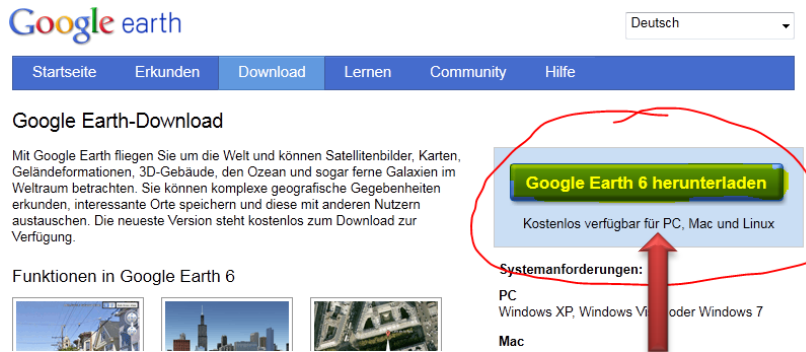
Google earth

Deutsch

Startseite Erkunden Download Lernen Community Hilfe

Google Earth-Download

Mit Google Earth fliegen Sie um die Welt und können Satellitenbilder, Karten, Geländeformationen, 3D-Gebäude, den Ozean und sogar ferne Galaxien im Weltraum betrachten. Sie können komplexe geografische Gegebenheiten erkunden, interessante Orte speichern und diese mit anderen Nutzern austauschen. Die neueste Version steht kostenlos zum Download zur Verfügung.

Google Earth 6 herunterladen

Kostenlos verfügbar für PC, Mac und Linux

Funktionen in Google Earth 6

Systemanforderungen:

PC
Windows XP, Windows Vi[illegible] oder Windows 7

Mac